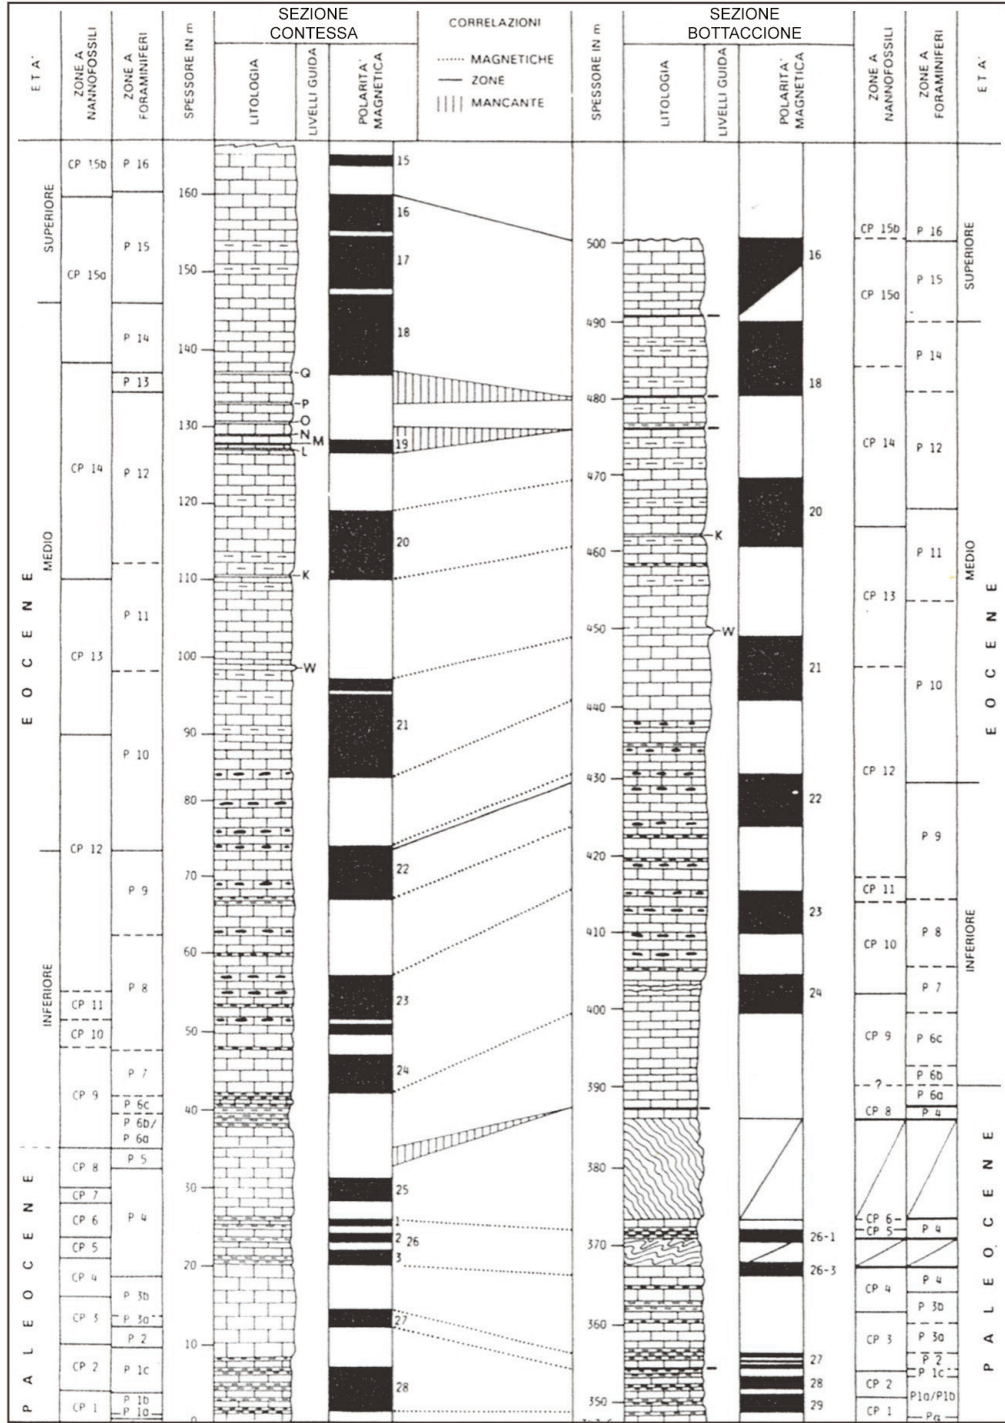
ETA'

ZONE A NANNOFOSSILI

ZONE A FORAMINIFERI

SPESSORE IN m

SEZIONE CONTESSA

LITOLOGIA

LIVELLI GUIDA

POLARITA' MAGNETICA

CORRELAZIONI

MAGNETICHE

ZONE

MANCANTE

SPESSORE IN m

SEZIONE BOTTACCIONE

LITOLOGIA

LIVELLI GUIDA

POLARITA' MAGNETICA

ZONE A NANNOFOSSILI

ZONE A FORAMINIFERI

ETA'

SUPERIORE

MEDIO

INFERIORE

E O C E N E

P A L E O C E N E

CP 15b
CP 15a
CP 14
CP 13
CP 12
CP 11
CP 10
CP 9
CP 8
CP 7
CP 6
CP 5
CP 4
CP 3
CP 2
CP 1

P 16
P 15
P 14
P 13
P 12
P 11
P 10
P 9
P 8
P 7
P 6C
P 6b/ P 6a
P 5
P 4
P 3b
P 3a
P 2
P 1c
P 1b
P 1a

160
150
140
130
120
110
100
90
80
70
60
50
40
30
20
10
0

Q
P
O
N
M
L
K
W

15
16
17
18
19
20
21
22
23
24
25
1
2 26
3
27
28

500
490
480
470
460
450
440
430
420
410
400
390
380
370
360
350

K
W

16
18
20
21
22
23
24
26-1
26-3
27
28
29

CP 15b
CP 15a
CP 14
CP 13
CP 12
CP 11
CP 10
CP 9
?
CP 8
CP 6
CP 5
CP 4
CP 3
CP 2
CP 1

P 16
P 15
P 14
P 12
P 11
P 10
P 9
P 8
P 7
P 6C
P 6b
P 6a
P 4
P 4
P 4
P 3b
P 3a
P 2
P 1c
P1a/P1b
Pa

SUPERIORE
MEDIO
INFERIORE
E O C E N E
P A L E O C E N E